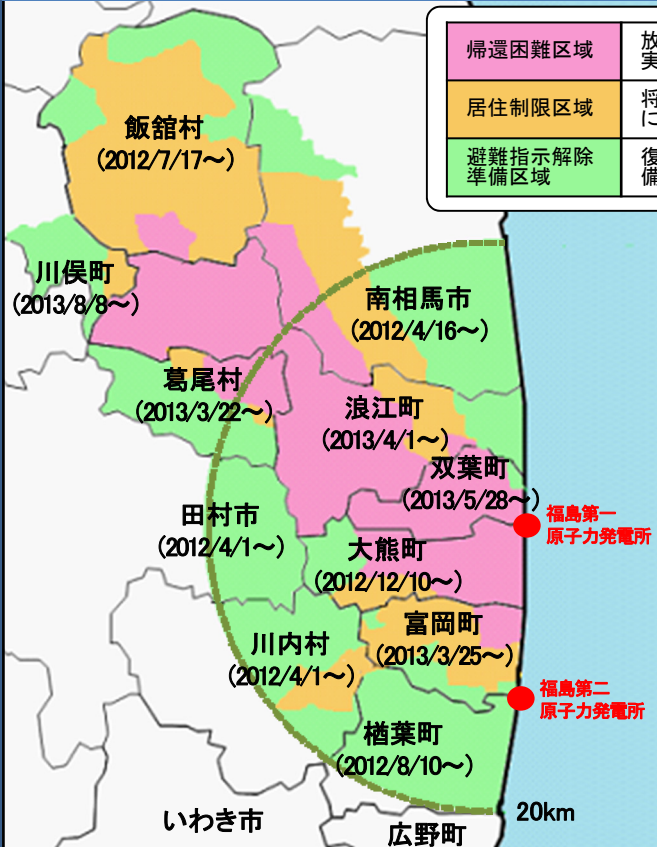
| 帰還困難区域 | 放 実 |
|---|---|
| 居住制限区域 | 将 に |
| 避難指示解除準備区域 | 復 備 |

飯舘村
(2012/7/17～)

川俣町
(2013/8/8～)

南相馬市
(2012/4/16～)

葛尾村
(2013/3/22～)

浪江町
(2013/4/1～)

双葉町
(2013/5/28～)

福島第一
原子力発電所

田村市
(2012/4/1～)

大熊町
(2012/12/10～)

川内村
(2012/4/1～)

富岡町
(2013/3/25～)

福島第二
原子力発電所

楢葉町
(2012/8/10～)

いわき市

20km

広野町